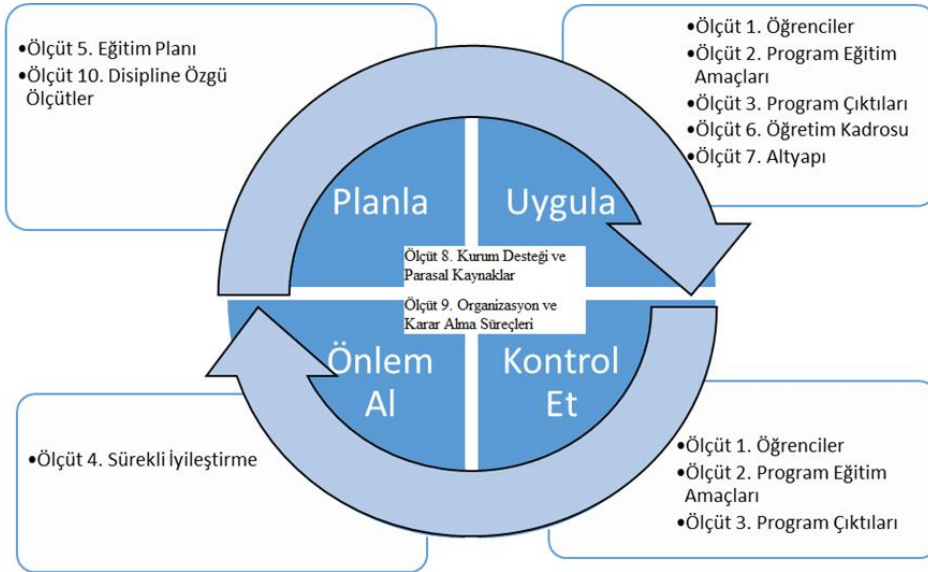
•Ölçüt 5. Eğitim Planı
•Ölçüt 10. Disipline Özgü Ölçütler

•Ölçüt 1. Öğrenciler
•Ölçüt 2. Program Eğitim Amaçları
•Ölçüt 3. Program Çıktıları
•Ölçüt 6. Öğretim Kadrosu
•Ölçüt 7. Altyapı

Planla

Uygula

Ölçüt 8. Kurum Desteği ve Parasal Kaynaklar

Ölçüt 9. Organizasyon ve Karar Alma Süreçleri

Önlem Al

Kontrol Et

•Ölçüt 4. Sürekli İyileştirme

•Ölçüt 1. Öğrenciler
•Ölçüt 2. Program Eğitim Amaçları
•Ölçüt 3. Program Çıktıları